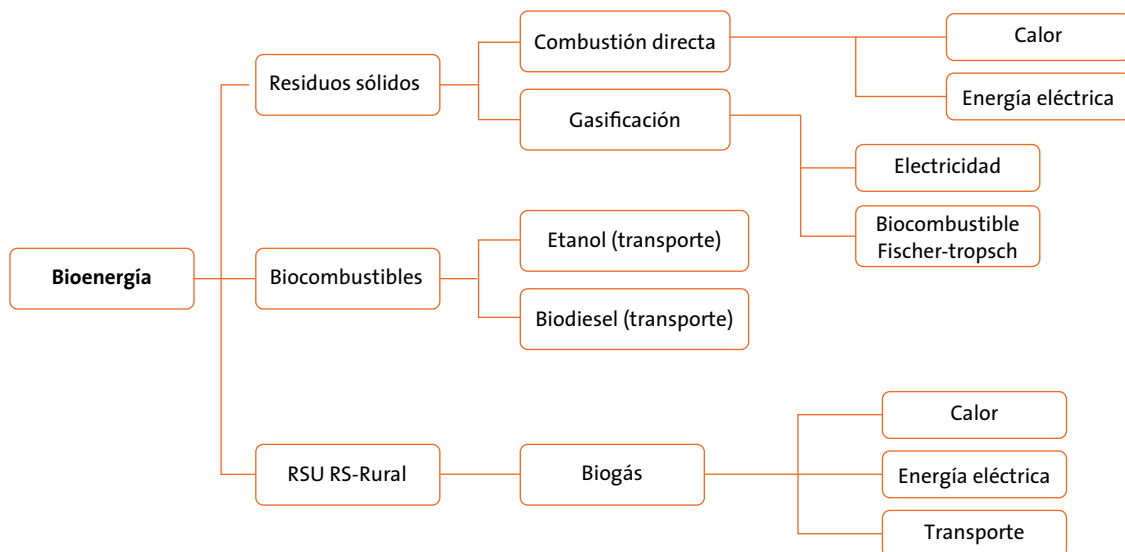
Bioenergía

Residuos sólidos

Combustión directa

Calor

Energía eléctrica

Gasificación

Electricidad

Biocombustible Fischer-tropsch

Biocombustibles

Etanol (transporte)

Biodiesel (transporte)

RSU RS-Rural

Biogás

Calor

Energía eléctrica

Transporte